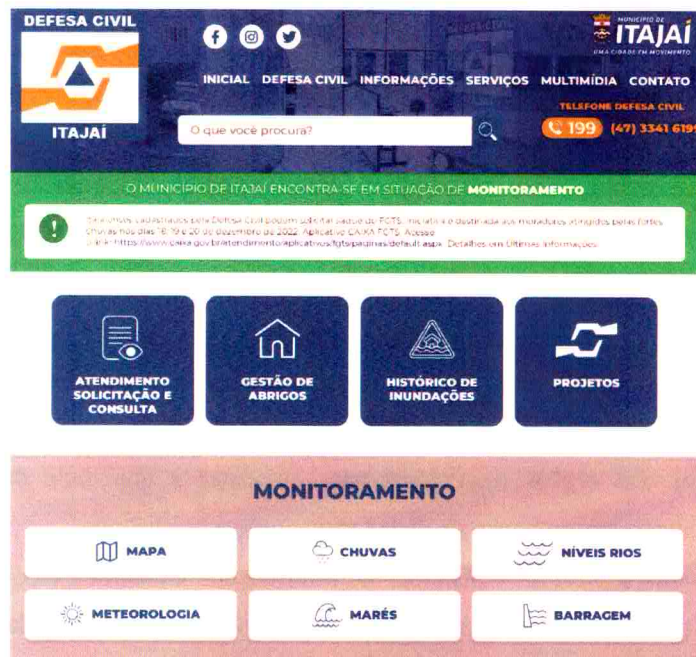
DEFESA CIVIL

ITAJAÍ

MUNICÍPIO DE ITAJAÍ
UMA CIDADE EM MOVIMENTO

INICIAL DEFESA CIVIL INFORMAÇÕES SERVIÇOS MULTIMÍDIA CONTATO

TELEFONE DEFESA CIVIL

O que você procura?

199 (47) 3341 619

O MUNICÍPIO DE ITAJAÍ ENCONTRA-SE EM SITUAÇÃO DE MONITORAMENTO

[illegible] cadastrados pela Defesa Civil podem solicitar saque do FGTS. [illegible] destinada aos moradores atingidos pelas fortes chuvas nos dias 18, 19 e 20 de dezembro de 2022. Aplicativo CAIXA FGTS. Acesso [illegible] https://www.caixa.gov.br/atendimento/aplicativos/fgts/paginas/default.aspx. Detalhes em Últimas Informações.

ATENDIMENTO SOLICITAÇÃO E CONSULTA

GESTÃO DE ABRIGOS

HISTÓRICO DE INUNDAÇÕES

PROJETOS

MONITORAMENTO

MAPA

CHUVAS

NÍVEIS RIOS

METEOROLOGIA

MARÉS

BARRAGEM